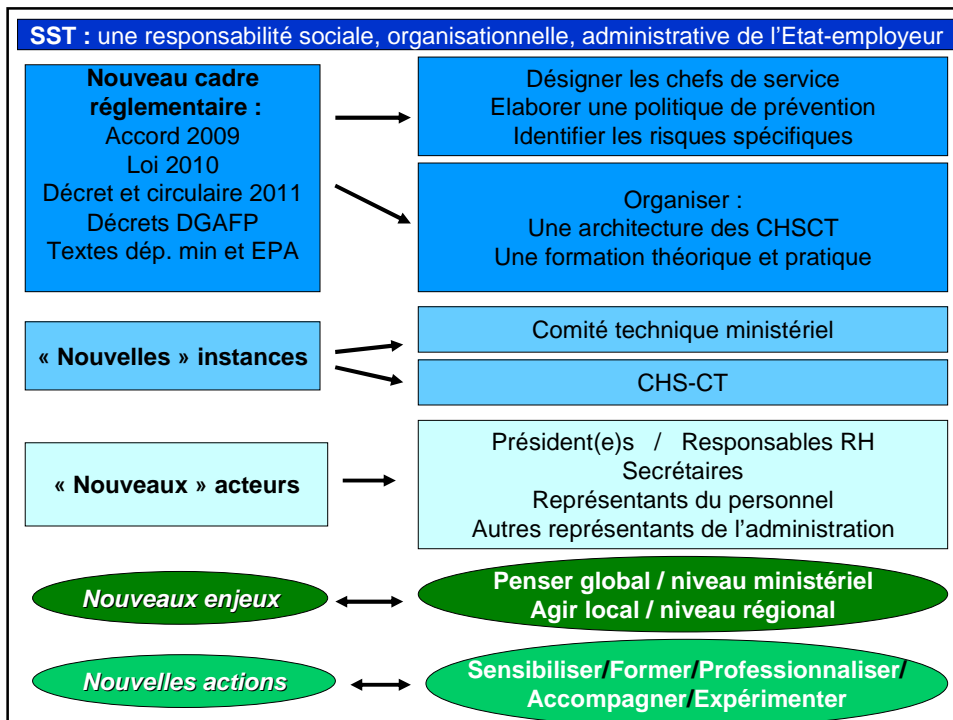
**SST :** une responsabilité sociale, organisationnelle, administrative de l'Etat-employeur

**Nouveau cadre réglementaire :**
Accord 2009
Loi 2010
Décret et circulaire 2011
Décrets DGAFP
Textes dép. min et EPA

Désigner les chefs de service
Elaborer une politique de prévention
Identifier les risques spécifiques

Organiser :
Une architecture des CHSCT
Une formation théorique et pratique

**« Nouvelles » instances**

Comité technique ministériel

CHS-CT

**« Nouveaux » acteurs**

Président(e)s / Responsables RH
Secrétaires
Représentants du personnel
Autres représentants de l'administration

***Nouveaux enjeux***

**Penser global / niveau ministériel**
**Agir local / niveau régional**

***Nouvelles actions***

**Sensibiliser/Former/Professionnaliser/**
**Accompagner/Expérimenter**